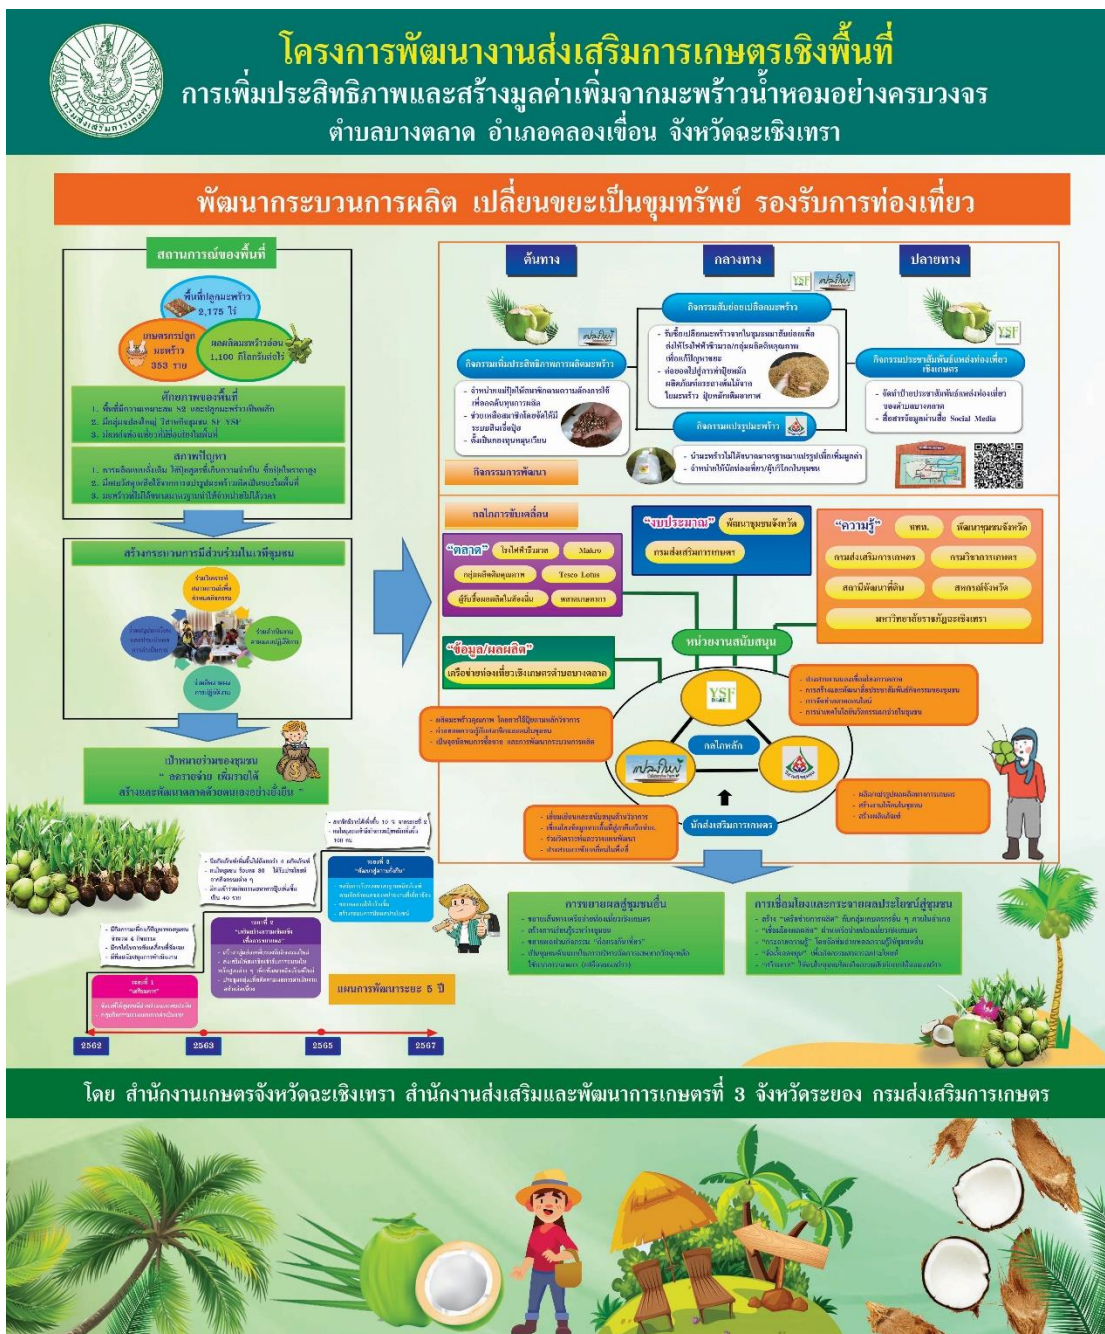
โครงการพัฒนางานส่งเสริมการเกษตรเชิงพื้นที่
การเพิ่มประสิทธิภาพและสร้างมูลค่าเพิ่มจากมะพร้าวน้ำหอมอย่างครบวงจร
ตำบลบางตลาด อำเภอคลองเขื่อน จังหวัดฉะเชิงเทรา

พัฒนากระบวนการผลิต เปลี่ยนขยะเป็นขุมทรัพย์ รองรับการท่องเที่ยว

สถานการณ์ของพื้นที่

พื้นที่ปลูกมะพร้าว 2,175 ไร่

เกษตรกรปลูกมะพร้าว 353 ราย

ผลผลิตมะพร้าวอ่อน 1,100 กิโลกรัมต่อไร่

ศักยภาพของพื้นที่

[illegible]

สภาพปัญหา

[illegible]

สร้างกระบวนการมีส่วนร่วมในเวทีชุมชน

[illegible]

เป้าหมายร่วมของชุมชน
" ลดรายจ่าย เพิ่มรายได้
สร้างและพัฒนาตลาดด้วยตนเองอย่างยั่งยืน "

ต้นทาง

กลางทาง

ปลายทาง

YSF

กิจกรรมสับย่อยเปลือกมะพร้าว

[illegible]

กิจกรรมเพิ่มประสิทธิภาพการผลิตมะพร้าว

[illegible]

กิจกรรมประชาสัมพันธ์แหล่งท่องเที่ยวเชิงเกษตร

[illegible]

กิจกรรมแปรรูปมะพร้าว

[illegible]

กิจกรรมการพัฒนา

กลไกการขับเคลื่อน

"งบประมาณ" พัฒนาชุมชนจังหวัด

กรมส่งเสริมการเกษตร

"ความรู้" พด. พัฒนาชุมชนจังหวัด

กรมส่งเสริมการเกษตร กรมวิชาการเกษตร

สถานีพัฒนาที่ดิน สหกรณ์จังหวัด

มหาวิทยาลัยราชภัฏราชนครินทร์

"ตลาด" โรงไฟฟ้าวังน้อย Makro

กลุ่มผลิตภัณฑ์ชุมชน Tesco Lotus

ผู้รับซื้อผลผลิตในท้องถิ่น ตลาดนัดเกษตร

"ข้อมูล/ผลผลิต"

เครือข่ายท่องเที่ยวเชิงเกษตรตำบลบางตลาด

หน่วยงานสนับสนุน

กลไกหลัก

นักส่งเสริมการเกษตร

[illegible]

แผนการพัฒนาระยะ 5 ปี

2562

2563

2565

2567

การขยายผลสู่ชุมชนอื่น

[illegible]

การเชื่อมโยงและกระจายผลประโยชน์สู่ชุมชน

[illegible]

โดย สำนักงานเกษตรจังหวัดฉะเชิงเทรา สำนักงานส่งเสริมและพัฒนาการเกษตรที่ 3 จังหวัดระยอง กรมส่งเสริมการเกษตร